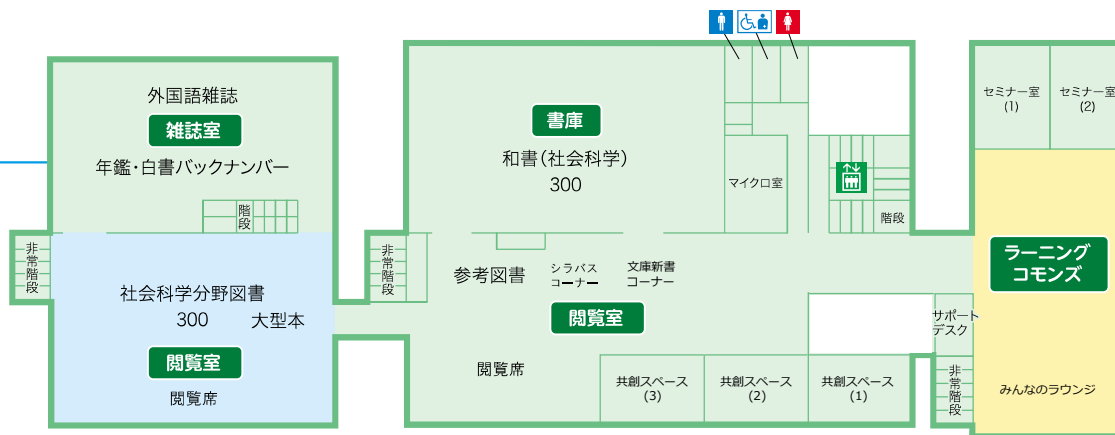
外国語雑誌
雑誌室
年鑑・白書バックナンバー
階段
非常階段
社会科学分野図書
300　大型本
閲覧室
閲覧席
書庫
和書(社会科学)
300
マイクロ室
階段
非常階段
参考図書
シラバスコーナー
文庫新書コーナー
閲覧室
閲覧席
共創スペース(3)
共創スペース(2)
共創スペース(1)
サポートデスク
非常階段
セミナー室(1)
セミナー室(2)
ラーニングコモンズ
みんなのラウンジ